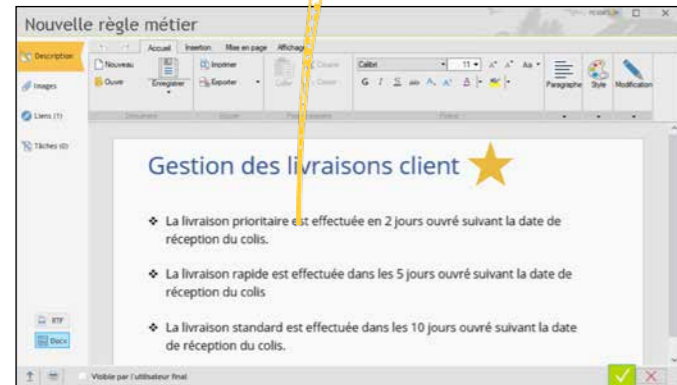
Nouvelle règle métier

Description
Images
Liens (1)
Tâches (0)

Accueil Insertion Mise en page Affichage
Nouveau
Ouvrir
Enregistrer
Imprimer
Exporter
Coller
Couper
Copier
Calibri
11
Paragraphe
Style
Modification
Document
Police

Gestion des livraisons client

❖ La livraison prioritaire est effectuée en 2 jours ouvré suivant la date de réception du colis.

❖ La livraison rapide est effectuée dans les 5 jours ouvré suivant la date de réception du colis

❖ La livraison standard est effectuée dans les 10 jours ouvré suivant la date de réception du colis.

RTF
Docx

Visible par l'utilisateur final